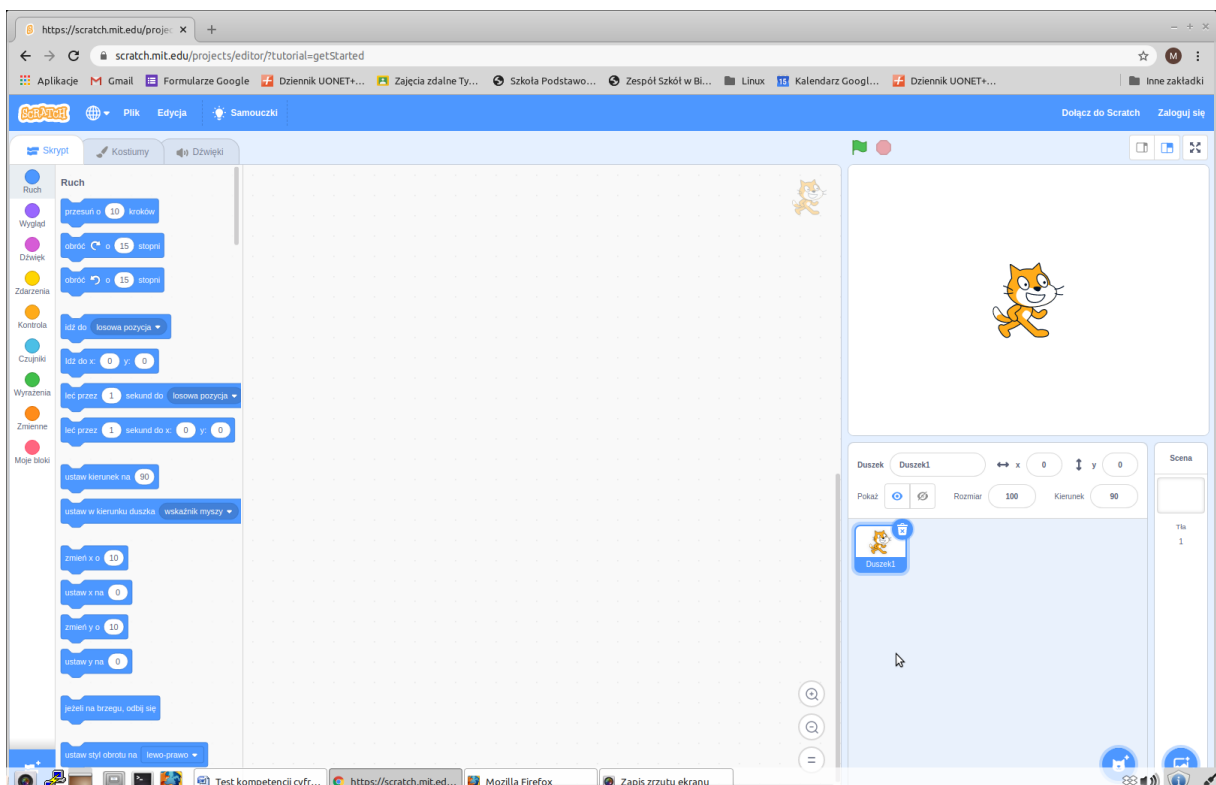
https://scratch.mit.edu/projec ×
scratch.mit.edu/projects/editor/?tutorial=getStarted
Aplikacje Gmail Formularze Google Dziennik UONET+... Zajęcia zdalne Ty... Szkoła Podstawo... Zespół Szkół w Bi... Linux Kalendarz Googl... Dziennik UONET+... Inne zakładki

Scratch Plik Edycja Samouczki Dołącz do Scratch Zaloguj się

Skrypt Kostiumy Dźwięki

Ruch
Wygląd
Dźwięk
Zdarzenia
Kontrola
Czujniki
Wyrażenia
Zmienne
Moje bloki

Ruch
przesuń o 10 kroków
obróć o 15 stopni
obróć o 15 stopni
idź do losowa pozycja
idź do x: 0 y: 0
leć przez 1 sekund do losowa pozycja
leć przez 1 sekund do x: 0 y: 0
ustaw kierunek na 90
ustaw w kierunku duszka wskaźnik myszy
zmień x o 10
ustaw x na 0
zmień y o 10
ustaw y na 0
jeżeli na brzegu, odbij się
ustaw styl obrotu na lewo-prawo

Duszek Duszek1 x 0 y 0
Pokaż Rozmiar 100 Kierunek 90
Duszek1
Scena
Tła
1

Test kompetencji cyfr... https://scratch.mit.ed... Mozilla Firefox Zapis zrzutu ekranu